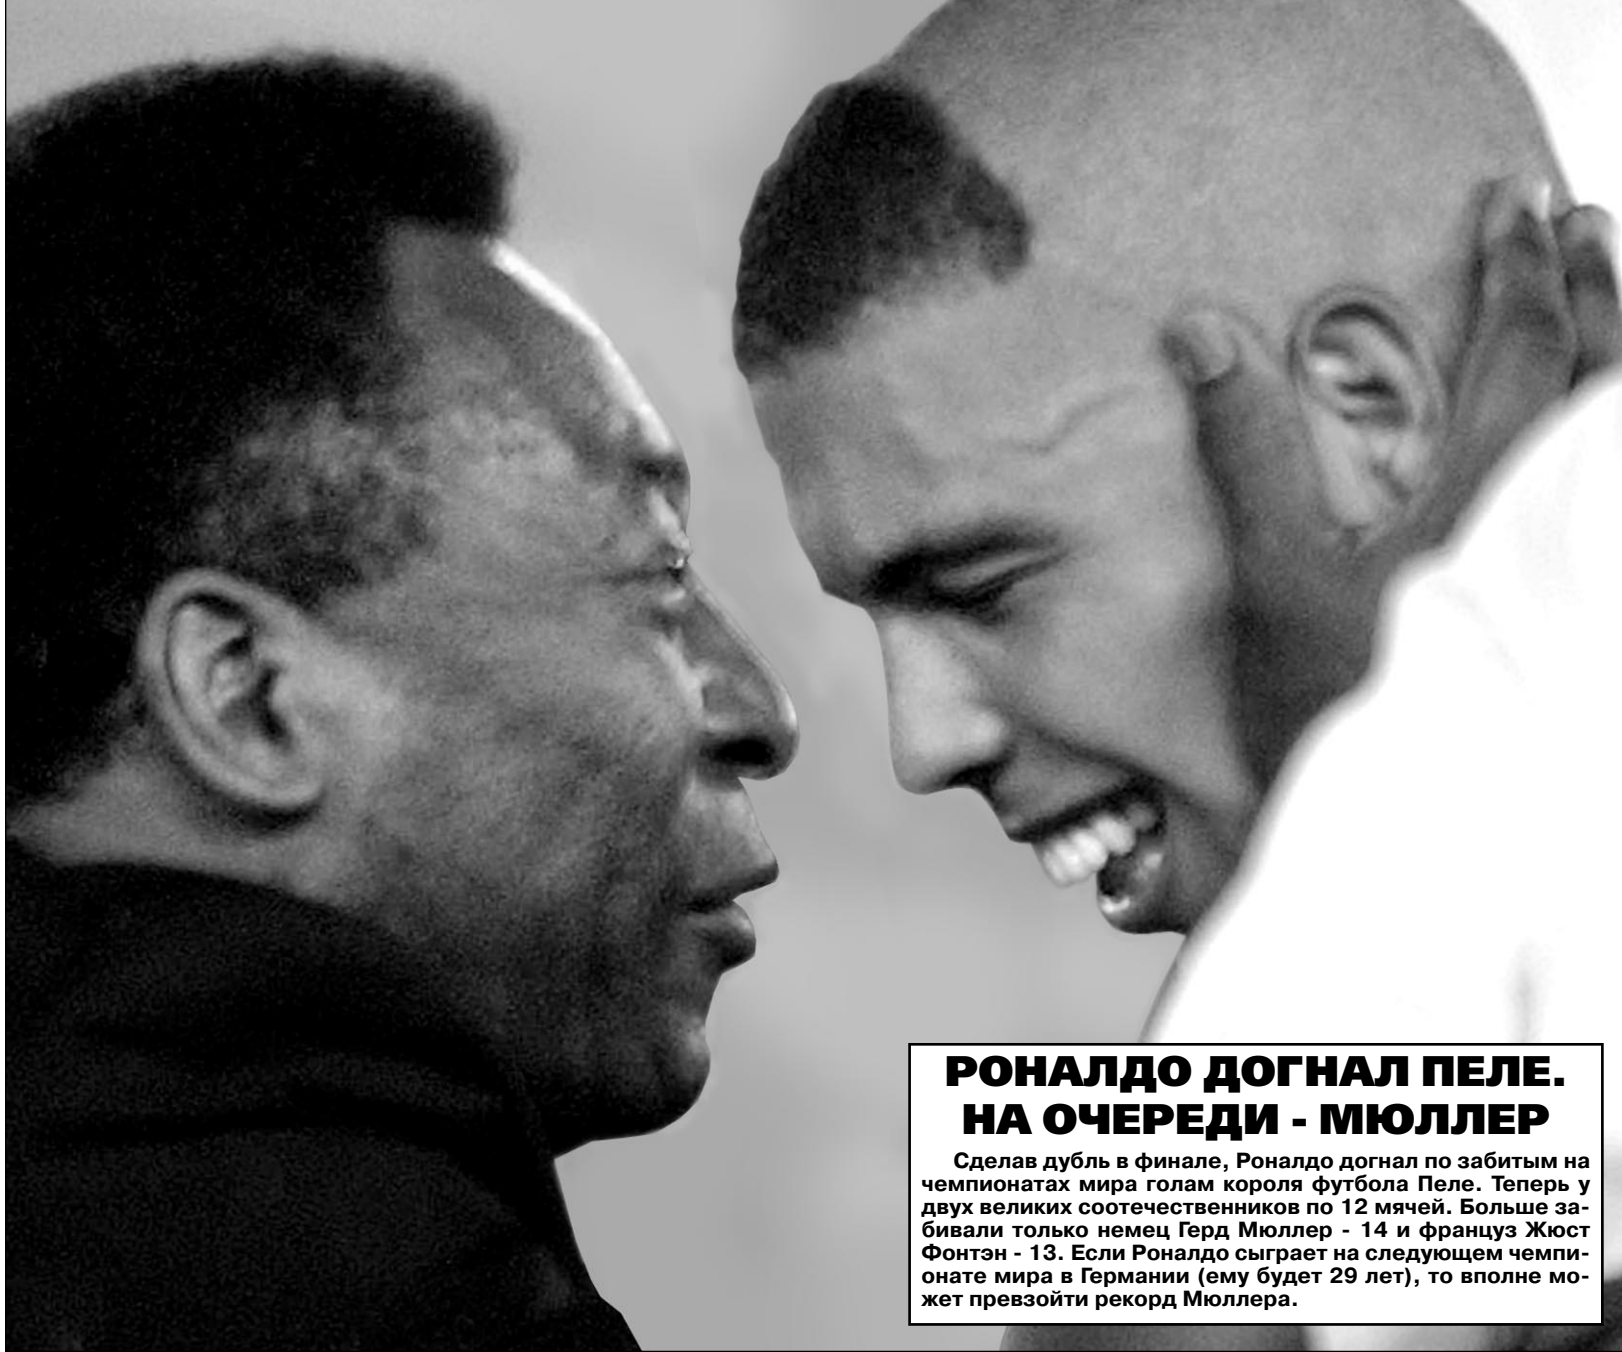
РОНАЛДО ДОГНАЛ ПЕЛЕ. НА ОЧЕРЕДИ - МЮЛЛЕР

Сделав дубль в финале, Роналдо догнал по забитым на чемпионатах мира голам короля футбола Пеле. Теперь у двух великих соотечественников по 12 мячей. Больше забивали только немец Герд Мюллер - 14 и француз Жюст Фонтэн - 13. Если Роналдо сыграет на следующем чемпионате мира в Германии (ему будет 29 лет), то вполне может превзойти рекорд Мюллера.